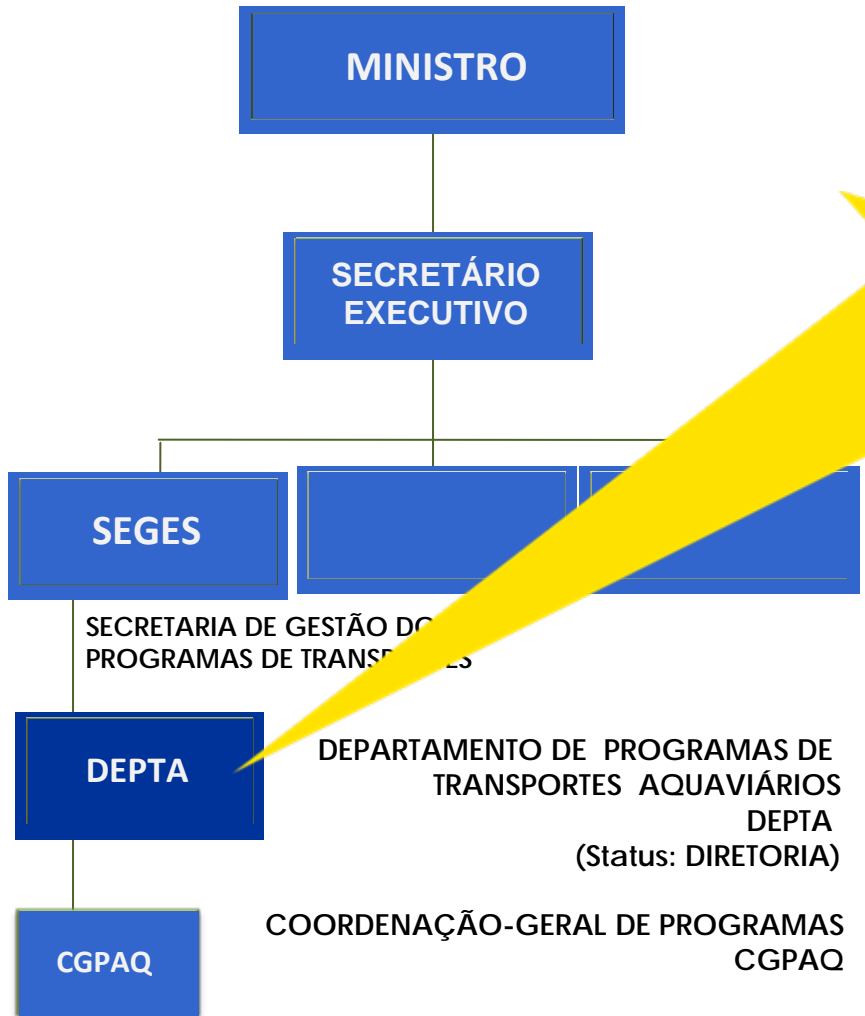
MINISTRO

SECRETÁRIO EXECUTIVO

SEGES

SECRETARIA DE GESTÃO DO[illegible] PROGRAMAS DE TRANS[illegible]ES

DEPTA

DEPARTAMENTO DE PROGRAMAS DE TRANSPORTES AQUAVIÁRIOS DEPTA (Status: DIRETORIA)

CGPAQ

COORDENAÇÃO-GERAL DE PROGRAMAS CGPAQ